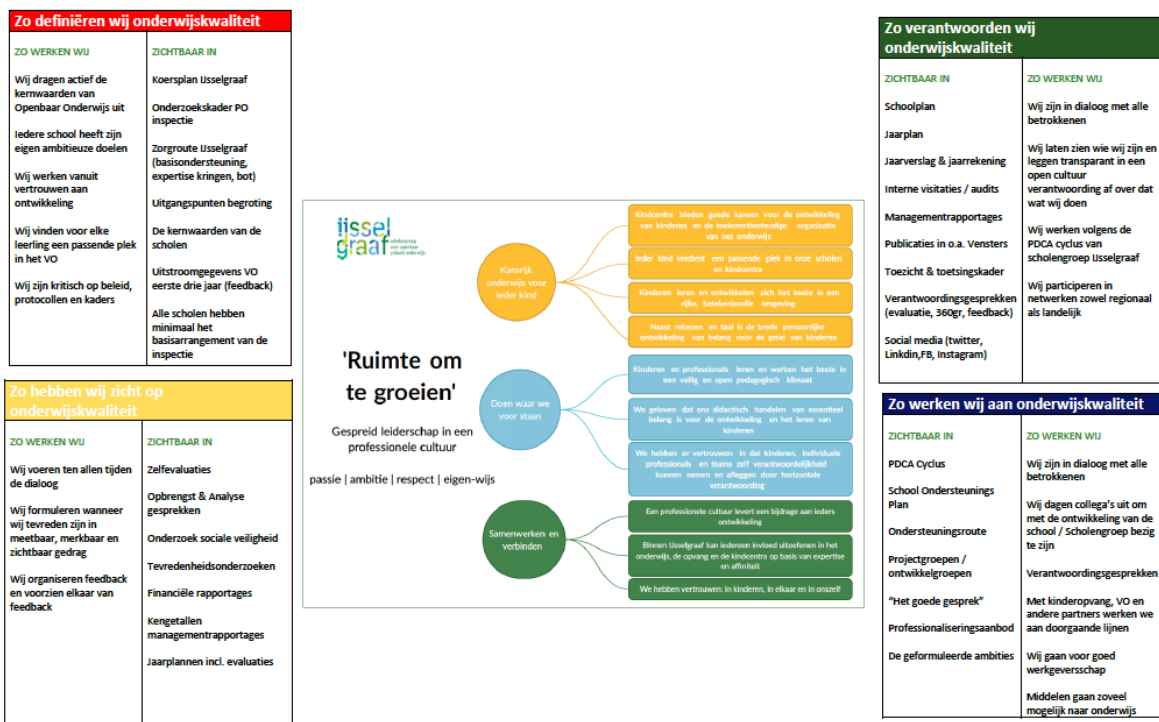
Zo definiëren wij onderwijskwaliteit

| ZO WERKEN WIJ | ZICHTBAAR IN |
|---|---|
| Wij dragen actief de kernwaarden van Openbaar Onderwijs uit | Koersplan IJsselgraaf |
| Iedere school heeft zijn eigen ambitieuze doelen | Onderzoekskader PO inspectie |
| Wij werken vanuit vertrouwen aan ontwikkeling | Zorgroute IJsselgraaf (basisondersteuning, expertise kringen, bot) |
| Wij vinden voor elke leerling een passende plek in het VO | Uitgangspunten begroting |
| Wij zijn kritisch op beleid, protocollen en kaders | De kernwaarden van de scholen |
| | Uitstroomgegevens VO eerste drie jaar (feedback) |
| | Alle scholen hebben minimaal het basisarrangement van de inspectie |

Zo hebben wij zicht op onderwijskwaliteit

| ZO WERKEN WIJ | ZICHTBAAR IN |
|---|---|
| Wij voeren ten allen tijden de dialoog | Zelfevaluaties |
| Wij formuleren wanneer wij tevreden zijn in meetbaar, merkbaar en zichtbaar gedrag | Opbrengst & Analyse gesprekken |
| Wij organiseren feedback en voorzien elkaar van feedback | Onderzoek sociale veiligheid |
| | Tevredenheidsonderzoeken |
| | Financiële rapportages |
| | Kengetallen managementrapportages |
| | Jaarplannen incl. evaluaties |

IJsselgraaf
stichting voor openbaar primair onderwijs

'Ruimte om te groeien'

Gespreid leiderschap in een professionele cultuur

passie | ambitie | respect | eigen-wijs

Kansrijk onderwijs voor ieder kind

Kindcentra bieden goede kansen voor de ontwikkeling van kinderen en de toekomstbestendige organisatie van het onderwijs

Ieder kind verdient een passende plek in onze scholen en kindcentra

Kinderen leren en ontwikkelen zich het beste in een rijke, betekenisvolle omgeving

Naast rekenen en taal is de brede persoonlijke ontwikkeling van belang voor de groei van kinderen

Doen waar we voor staan

Kinderen en professionals leren en werken het beste in een veilig en open pedagogisch klimaat

We geloven dat ons didactisch handelen van essentieel belang is voor de ontwikkeling en het leren van kinderen

We hebben er vertrouwen in dat kinderen, individuele professionals en teams zelf verantwoordelijkheid kunnen nemen en afleggen door horizontale verantwoording

Samenwerken en verbinden

Een professionele cultuur levert een bijdrage aan ieders ontwikkeling

Binnen IJsselgraaf kan iedereen invloed uitoefenen in het onderwijs, de opvang en de kindcentra op basis van expertise en affiniteit

We hebben vertrouwen: in kinderen, in elkaar en in onszelf

Zo verantwoorden wij onderwijskwaliteit

| ZICHTBAAR IN | ZO WERKEN WIJ |
|---|---|
| Schoolplan | Wij zijn in dialoog met alle betrokkenen |
| Jaarplan | Wij laten zien wie wij zijn en leggen transparant in een open cultuur verantwoording af over dat wat wij doen |
| Jaarverslag & jaarrekening | Wij werken volgens de PDCA cyclus van scholengroep IJsselgraaf |
| Interne visitaties / audits | Wij participeren in netwerken zowel regionaal als landelijk |
| Managementrapportages | |
| Publicaties in o.a. Vensters | |
| Toezicht & toetsingskader | |
| Verantwoordingsgesprekken (evaluatie, 360gr, feedback) | |
| Social media (twitter, Linkdin,FB, Instagram) | |

Zo werken wij aan onderwijskwaliteit

| ZICHTBAAR IN | ZO WERKEN WIJ |
|---|---|
| PDCA Cyclus | Wij zijn in dialoog met alle betrokkenen |
| School Ondersteunings Plan | Wij dagen collega's uit om met de ontwikkeling van de school / Scholengroep bezig te zijn |
| Ondersteuningsroute | Verantwoordingsgesprekken |
| Projectgroepen / ontwikkelgroepen | Met kinderopvang, VO en andere partners werken we aan doorgaande lijnen |
| "Het goede gesprek" | Wij gaan voor goed werkgeverschap |
| Professionaliseringsaanbod | Middelen gaan zoveel mogelijk naar onderwijs |
| De geformuleerde ambities | |